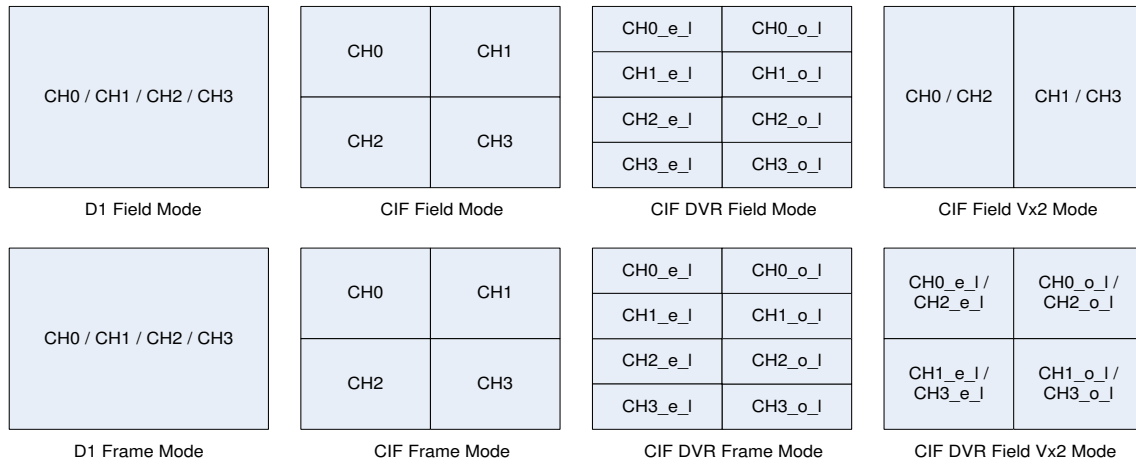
CH0 / CH1 / CH2 / CH3

D1 Field Mode

| CH0 | CH1 |
|---|---|
| CH2 | CH3 |

CIF Field Mode

| CH0_e_l | CH0_o_l |
|---|---|
| CH1_e_l | CH1_o_l |
| CH2_e_l | CH2_o_l |
| CH3_e_l | CH3_o_l |

CIF DVR Field Mode

| CH0 / CH2 | CH1 / CH3 |
|---|---|

CIF Field Vx2 Mode

CH0 / CH1 / CH2 / CH3

D1 Frame Mode

| CH0 | CH1 |
|---|---|
| CH2 | CH3 |

CIF Frame Mode

| CH0_e_l | CH0_o_l |
|---|---|
| CH1_e_l | CH1_o_l |
| CH2_e_l | CH2_o_l |
| CH3_e_l | CH3_o_l |

CIF DVR Frame Mode

| CH0_e_l / CH2_e_l | CH0_o_l / CH2_o_l |
|---|---|
| CH1_e_l / CH3_e_l | CH1_o_l / CH3_o_l |

CIF DVR Field Vx2 Mode